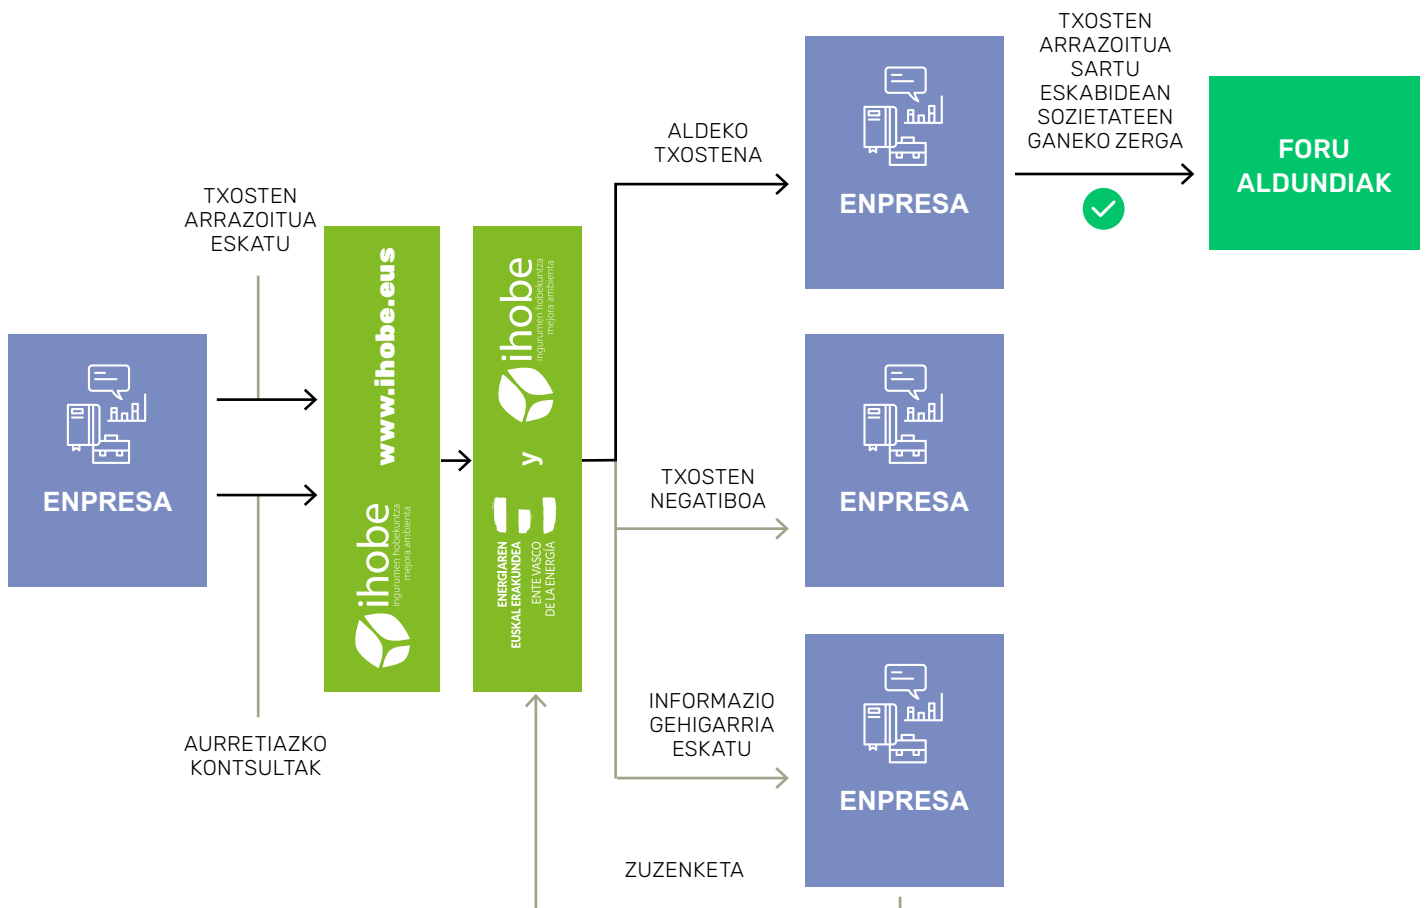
TXOSTEN ARRAZOITUA ESKATU

ENPRESA

AURRETIAZKO KONTSULTAK

www.ihobe.eus

ihobe
ingurumen hobekuntza
mejora ambiental

ihobe
ingurumen hobekuntza
mejora ambiental

y

ENERGIAREN EUSKAL ERAKUNDEA
ENTE VASCO DE LA ENERGÍA

ALDEKO TXOSTENA

ENPRESA

TXOSTEN ARRAZOITUA SARTU ESKABIDEAN SOZIETATEEN GANEKO ZERGA

FORU ALDUNDIAK

TXOSTEN NEGATIBOA

ENPRESA

INFORMAZIO GEHIGARRIA ESKATU

ENPRESA

ZUZENKETA